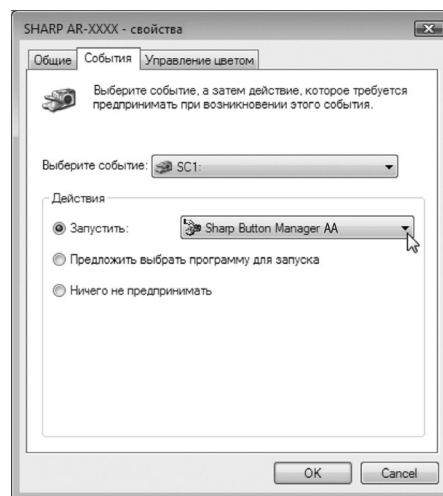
SHARP AR-XXXX - свойства

Общие | События | Управление цветом

Выберите событие, а затем действие, которое требуется предпринимать при возникновении этого события.

Выберите событие: SC1:

Действия

Запустить: Sharp Button Manager AA

Предложить выбрать программу для запуска

Ничего не предпринимать

OK | Cancel